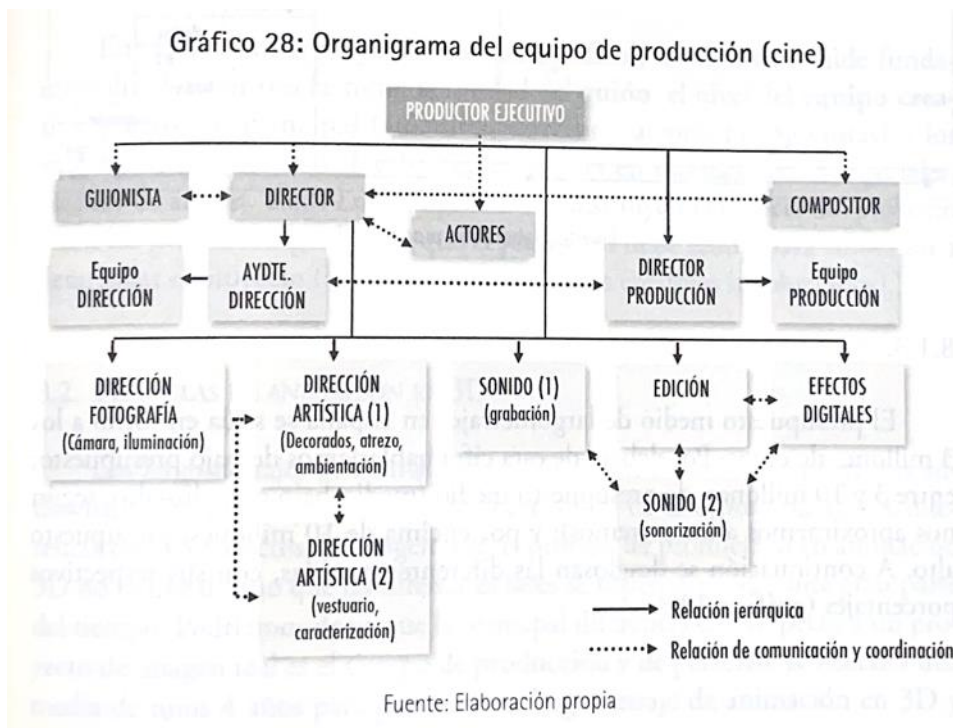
Gráfico 28: Organigrama del equipo de producción (cine)

PRODUCTOR EJECUTIVO

GUIONISTA

DIRECTOR

ACTORES

COMPOSITOR

Equipo DIRECCIÓN

AYDTE. DIRECCIÓN

DIRECTOR PRODUCCIÓN

Equipo PRODUCCIÓN

DIRECCIÓN FOTOGRAFÍA (Cámara, iluminación)

DIRECCIÓN ARTÍSTICA (1) (Decorados, atrezo, ambientación)

SONIDO (1) (grabación)

EDICIÓN

EFECTOS DIGITALES

SONIDO (2) (sonorización)

DIRECCIÓN ARTÍSTICA (2) (vestuario, caracterización)

Relación jerárquica

Relación de comunicación y coordinación

Fuente: Elaboración propia